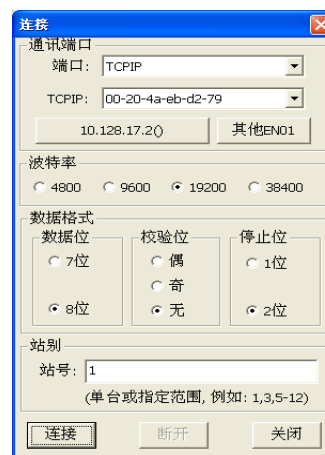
连接

通讯端口
端口: TCPIP
TCPIP: 00-20-4a-eb-d2-79
10.128.17.2()
其他EN01

波特率
4800 9600 19200 38400

数据格式
数据位
7位
8位
校验位
偶
奇
无
停止位
1位
2位

站别
站号: 1
(单台或指定范围, 例如: 1,3,5-12)

连接
断开
关闭